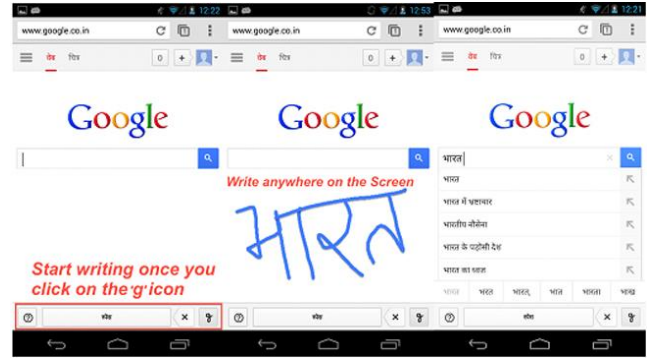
12:22
www.google.co.in
वेब चित्र
0 +
Google
Start writing once you click on the'g'icon
स्पेस

12:53
www.google.co.in
वेब चित्र
0 +
Google
Write anywhere on the Screen
भारत
स्पेस

12:21
www.google.co.in
वेब चित्र
0 +
Google
भारत
भारत
भारत में भ्रष्टाचार
भारतीय सेना
भारत के पड़ोसी देश
भारत का नक्शा
भारत भरत भारत, भात भारता भाय
खोज